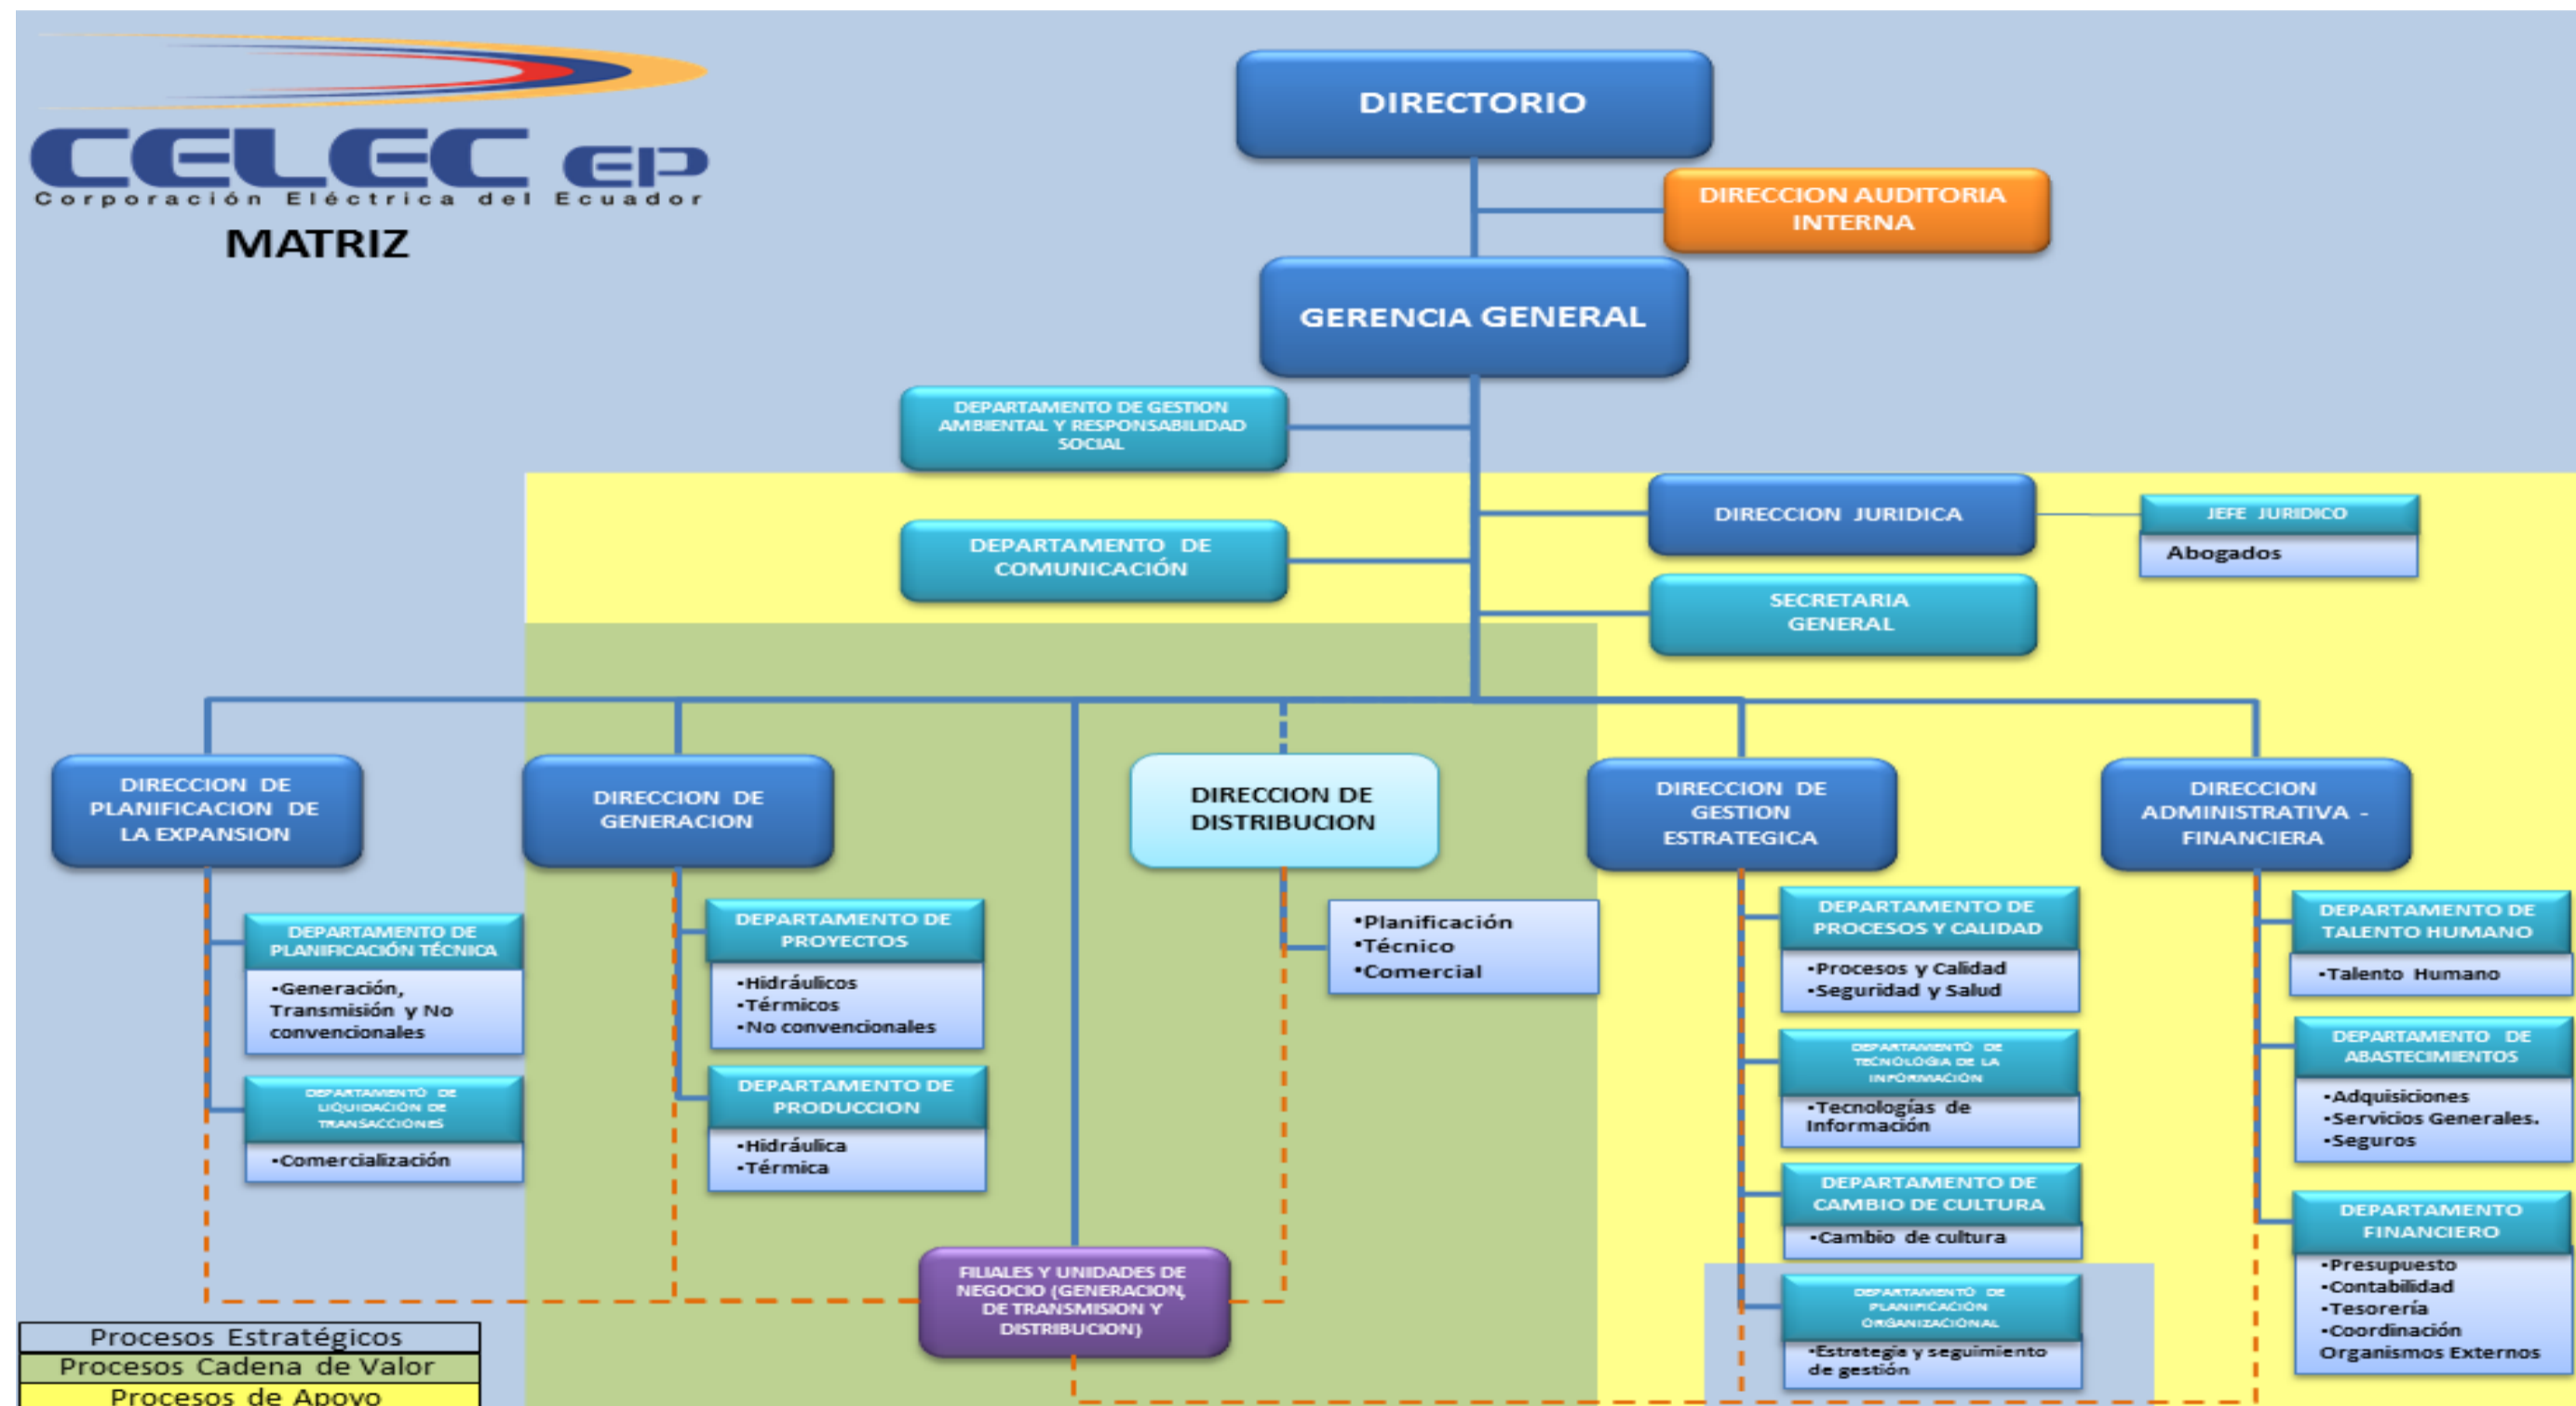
CELEC EP
Corporación Eléctrica del Ecuador
MATRIZ

DIRECTORIO

DIRECCION AUDITORIA INTERNA

GERENCIA GENERAL

DEPARTAMENTO DE GESTION AMBIENTAL Y RESPONSABILIDAD SOCIAL

DEPARTAMENTO DE COMUNICACIÓN

DIRECCION JURIDICA

JEFE JURIDICO
Abogados

SECRETARIA GENERAL

DIRECCION DE PLANIFICACION DE LA EXPANSION

DEPARTAMENTO DE PLANIFICACIÓN TÉCNICA
•Generación, Transmisión y No convencionales

DEPARTAMENTO DE LIQUIDACIÓN DE TRANSACCIONES
•Comercialización

DIRECCION DE GENERACION

DEPARTAMENTO DE PROYECTOS
•Hidráulicos
•Térmicos
•No convencionales

DEPARTAMENTO DE PRODUCCION
•Hidráulica
•Térmica

DIRECCION DE DISTRIBUCION
•Planificación
•Técnico
•Comercial

FILIALES Y UNIDADES DE NEGOCIO (GENERACION, DE TRANSMISION Y DISTRIBUCION)

DIRECCION DE GESTION ESTRATEGICA

DEPARTAMENTO DE PROCESOS Y CALIDAD
•Procesos y Calidad
•Seguridad y Salud

DEPARTAMENTO DE TECNOLOGIA DE LA INFORMACIÓN
•Tecnologías de Información

DEPARTAMENTO DE CAMBIO DE CULTURA
•Cambio de cultura

DEPARTAMENTO DE PLANIFICACIÓN ORGANIZACIONAL
•Estrategia y seguimiento de gestión

DIRECCION ADMINISTRATIVA - FINANCIERA

DEPARTAMENTO DE TALENTO HUMANO
•Talento Humano

DEPARTAMENTO DE ABASTECIMIENTOS
•Adquisiciones
•Servicios Generales.
•Seguros

DEPARTAMENTO FINANCIERO
•Presupuesto
•Contabilidad
•Tesorería
•Coordinación Organismos Externos

Procesos Estratégicos
Procesos Cadena de Valor
Procesos de Apoyo